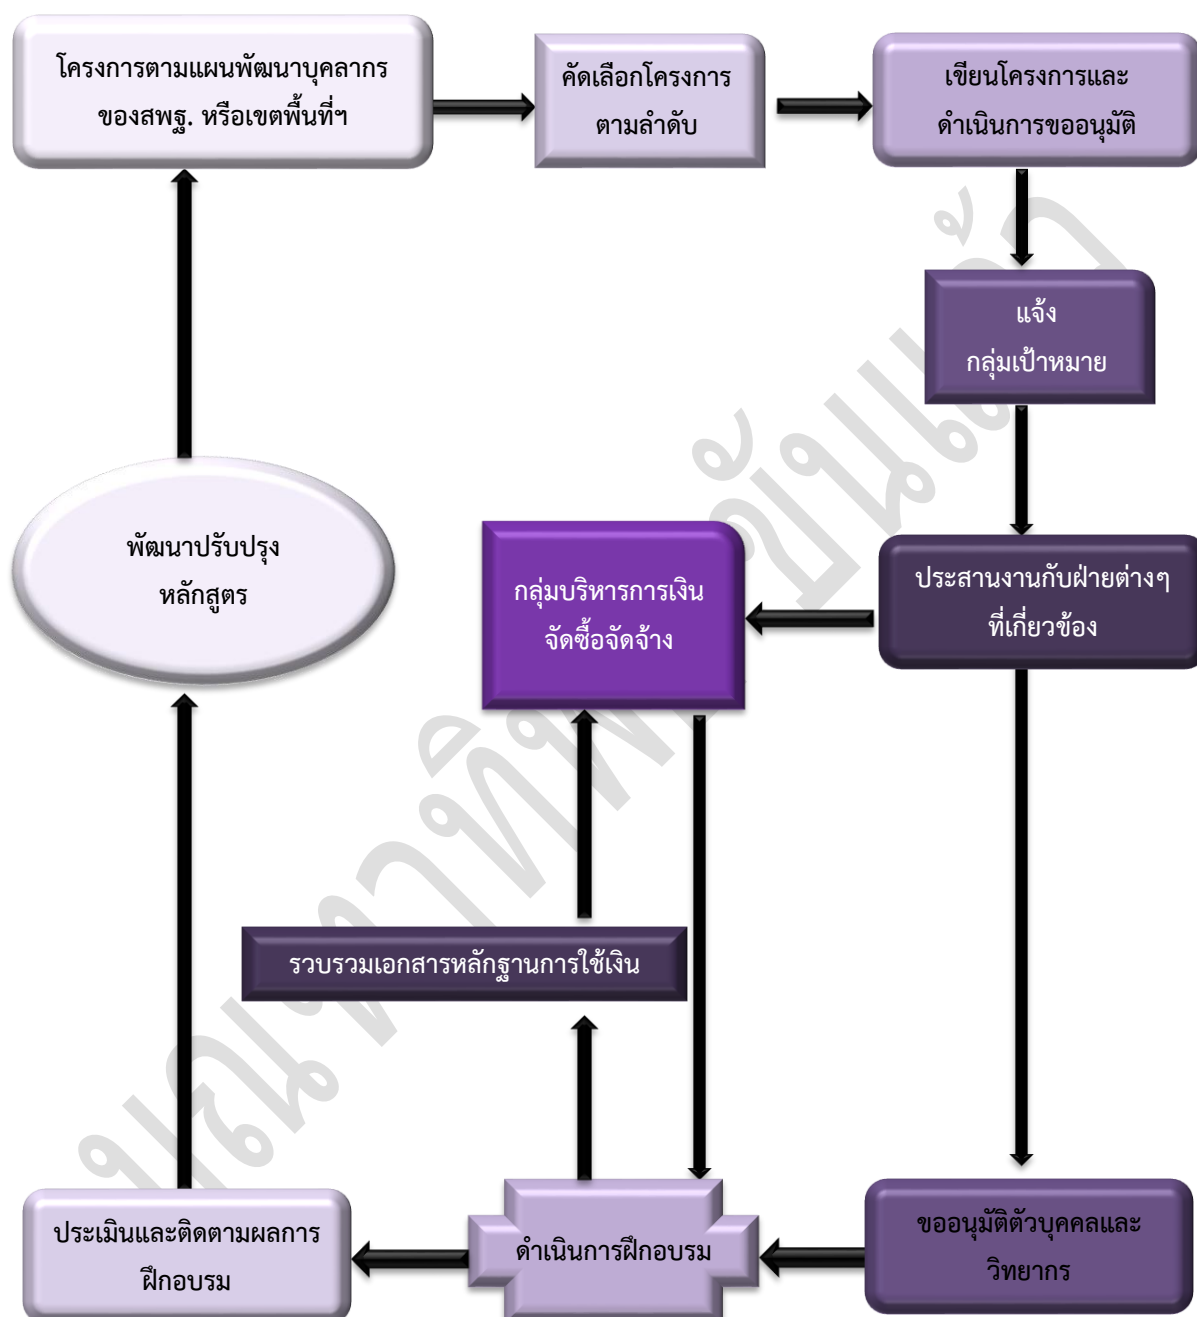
โครงการตามแผนพัฒนาบุคลากร ของสพฐ. หรือเขตพื้นที่ฯ

คัดเลือกโครงการ ตามลำดับ

เขียนโครงการและ ดำเนินการขออนุมัติ

แจ้ง กลุ่มเป้าหมาย

ประสานงานกับฝ่ายต่างๆ ที่เกี่ยวข้อง

กลุ่มบริหารการเงิน จัดซื้อจัดจ้าง

พัฒนาปรับปรุง หลักสูตร

รวบรวมเอกสารหลักฐานการใช้เงิน

ขออนุมัติตัวบุคคลและ วิทยากร

ดำเนินการฝึกอบรม

ประเมินและติดตามผลการ ฝึกอบรม

ขอนำพาทิพย์ขยันแล้ว